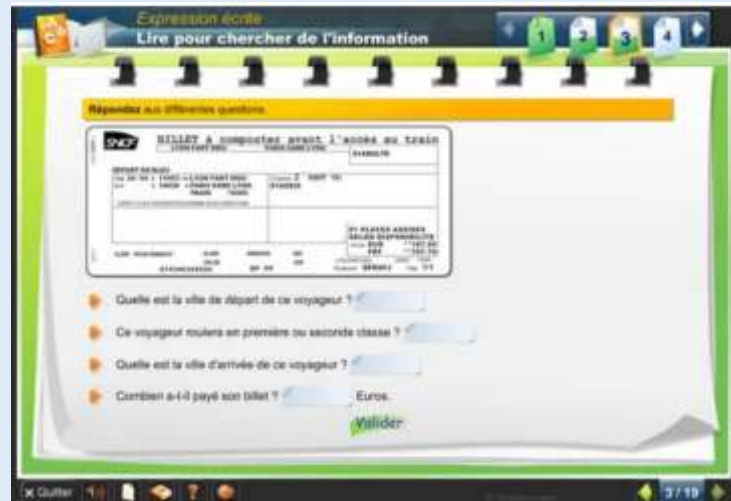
Expression écrite
Lire pour chercher de l'information

1 2 3 4

Répondez aux différentes questions.

SNCF BILLET à composter avant l'accès au train
LYON PART DIEU PARIS GARE LYON
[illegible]

Quelle est la ville de départ de ce voyageur ?

Ce voyageur roulera en première ou seconde classe ?

Quelle est la ville d'arrivée de ce voyageur ?

Combien a-t-il payé son billet ? Euros.

Valider

Quitter

3/19